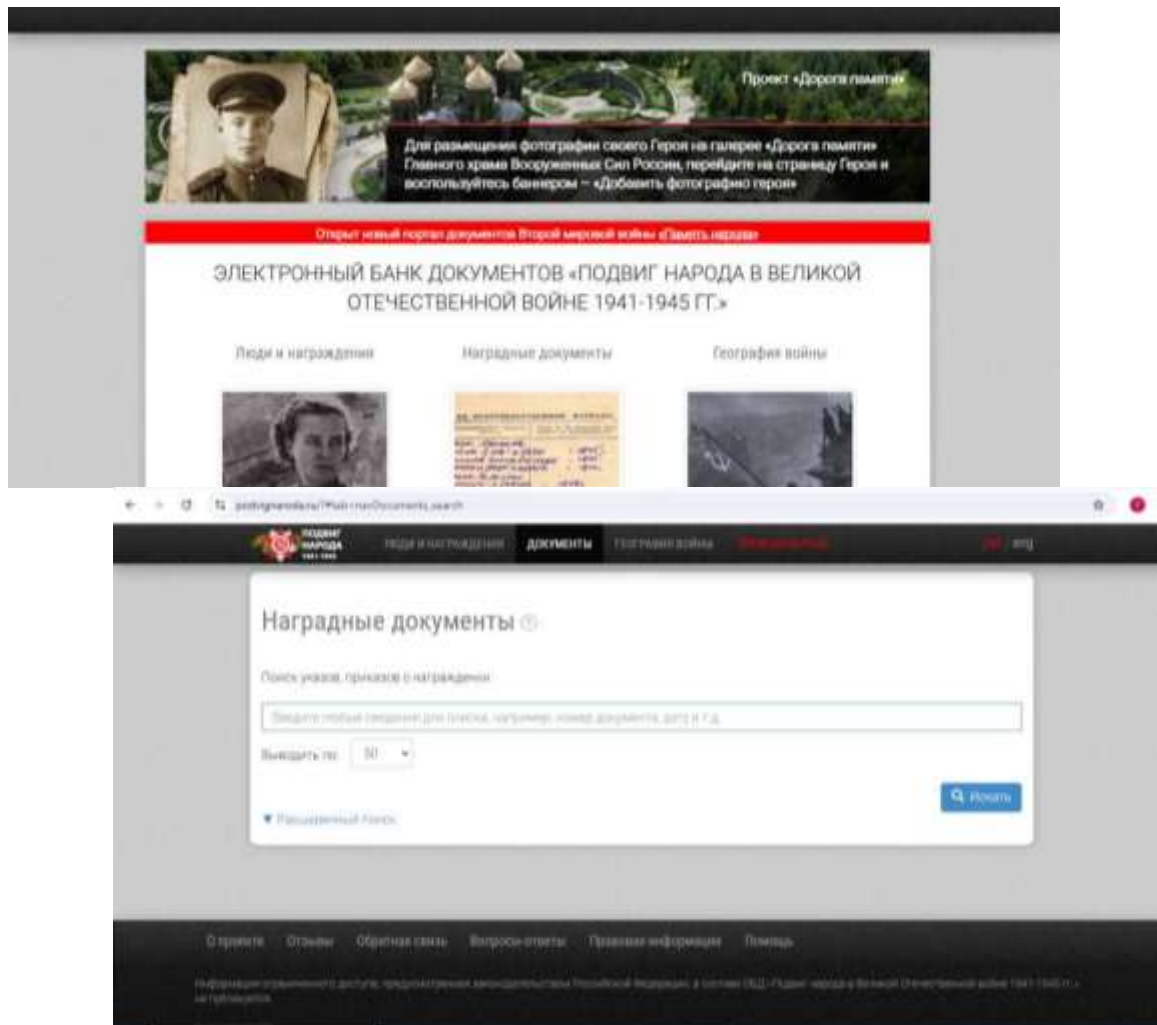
Проект «Дорога памяти»

Для размещения фотографии своего Героя на галерее «Дорога памяти» Главного храма Вооруженных Сил России, перейдите на страницу Героя и воспользуйтесь баннером – «Добавить фотографию героя»

Открыт новый портал документов Второй мировой войны «Память народа»

ЭЛЕКТРОННЫЙ БАНК ДОКУМЕНТОВ «ПОДВИГ НАРОДА В ВЕЛИКОЙ ОТЕЧЕСТВЕННОЙ ВОЙНЕ 1941-1945 ГГ.»

Люди и награждения

Наградные документы

География войны

podvignaroda.ru/?#tab=navDocuments_search

ПОДВИГ НАРОДА 1941-1945

ЛЮДИ И НАГРАЖДЕНИЯ ДОКУМЕНТЫ ГЕОГРАФИЯ ВОЙНЫ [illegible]

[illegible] eng

Наградные документы

Поиск указов, приказов о награждении

Введите любые сведения для поиска, например, номер документа, дату и т.д.

Выводить по: 50

Искать

▼ Расширенный поиск

О проекте Отзывы Обратная связь Вопросы-ответы Правовая информация Помощь

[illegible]